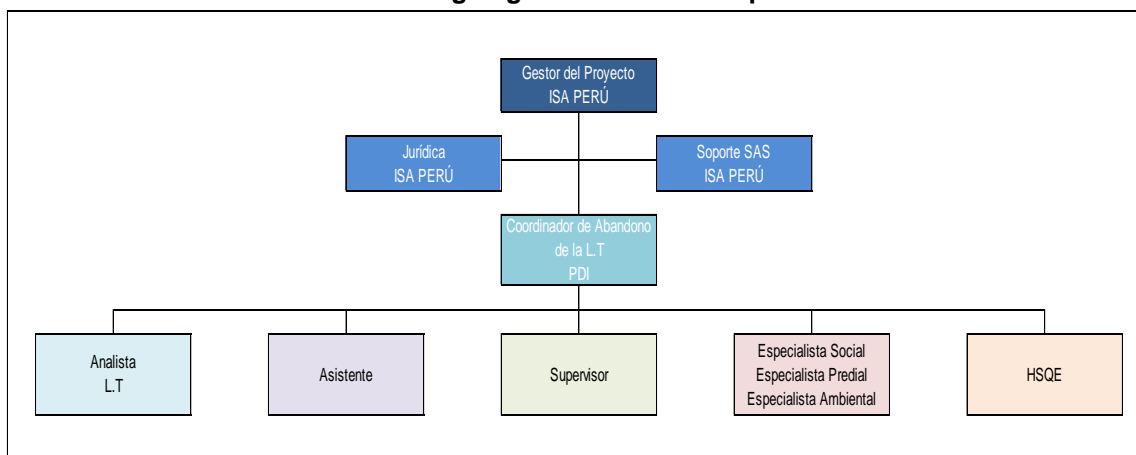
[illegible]

Gestor del Proyecto
ISA PERÚ

Jurídica
ISA PERÚ

Soporte SAS
ISA PERÚ

Coordinador de Abandono de la L.T
PDI

Analista
L.T

Asistente

Supervisor

Especialista Social
Especialista Predial
Especialista Ambiental

HSQE